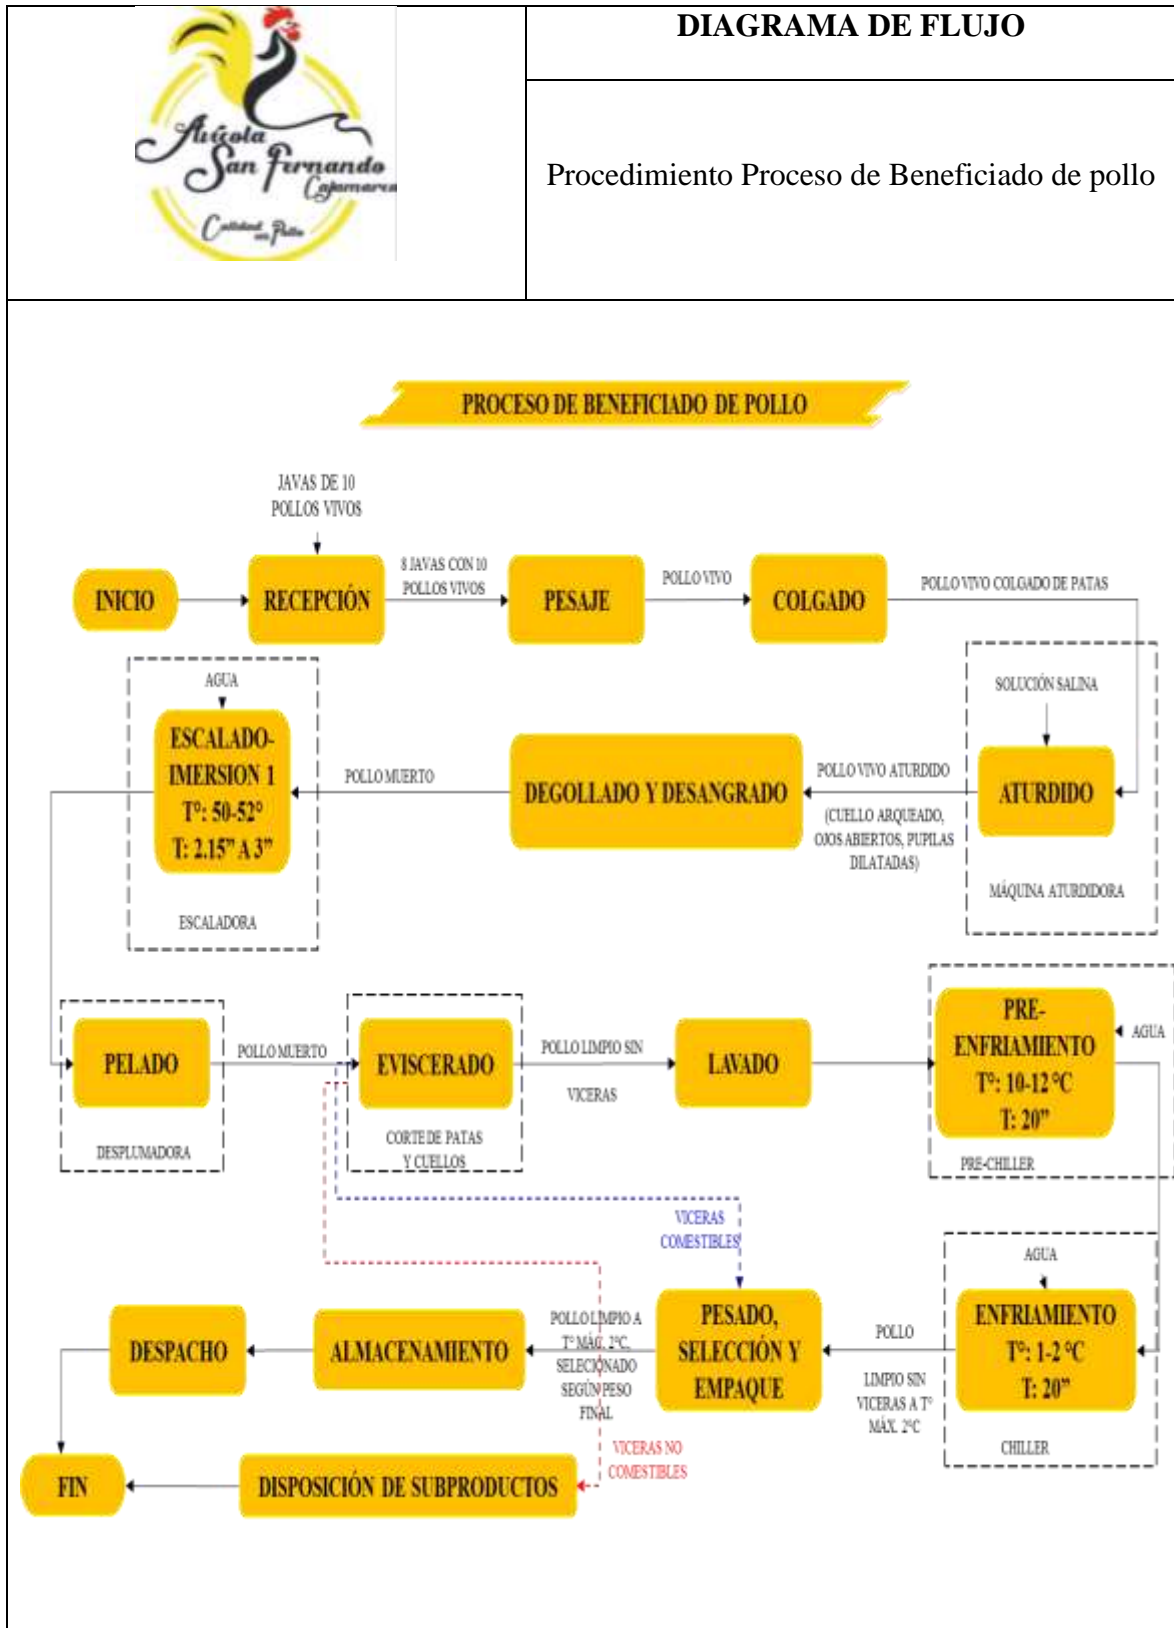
Avícola San Fernando Cajamarca
Calidad en Pollo

DIAGRAMA DE FLUJO

Procedimiento Proceso de Beneficiado de pollo

PROCESO DE BENEFICIADO DE POLLO

JAVAS DE 10 POLLOS VIVOS

INICIO

RECEPCIÓN

8 JAVAS CON 10 POLLOS VIVOS

PESAJE

POLLO VIVO

COLGADO

POLLO VIVO COLGADO DE PATAS

SOLUCIÓN SALINA

ATURDIDO

MÁQUINA ATURDIDORA

POLLO VIVO ATURDIDO

(CUELLO ARQUEADO, OJOS ABIERTOS, PUPILAS DILATADAS)

DEGOLLADO Y DESANGRADO

POLLO MUERTO

AGUA

ESCALADO-IMERSION 1
T°: 50-52°
T: 2.15" A 3"

ESCALADORA

PELADO

DESPLUMADORA

POLLO MUERTO

EVISCERADO

CORTE DE PATAS Y CUELLOS

POLLO LIMPIO SIN VICERAS

LAVADO

AGUA

PRE-ENFRIAMIENTO
T°: 10-12 °C
T: 20"

PRE-CHILLER

VICERAS COMESTIBLES

AGUA

ENFRIAMIENTO
T°: 1-2 °C
T: 20"

CHILLER

POLLO LIMPIO SIN VICERAS A T° MÁX. 2°C

PESADO, SELECCIÓN Y EMPAQUE

POLLO LIMPIO A T° MÁX. 2°C, SELECIONADO SEGÚN PESO FINAL

ALMACENAMIENTO

DESPACHO

FIN

DISPOSICIÓN DE SUBPRODUCTOS

VICERAS NO COMESTIBLES